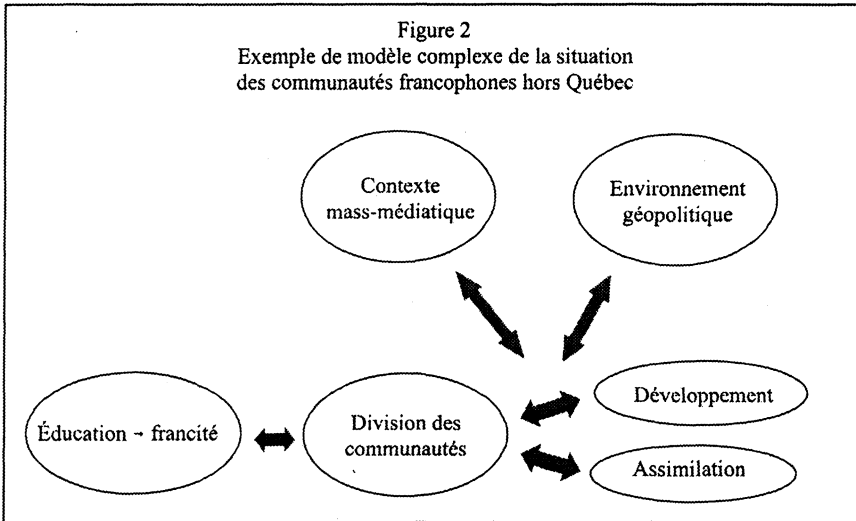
Figure 2
Exemple de modèle complexe de la situation des communautés francophones hors Québec

Contexte mass-médiatique

Environnement géopolitique

Éducation → francité

Division des communautés

Développement

Assimilation